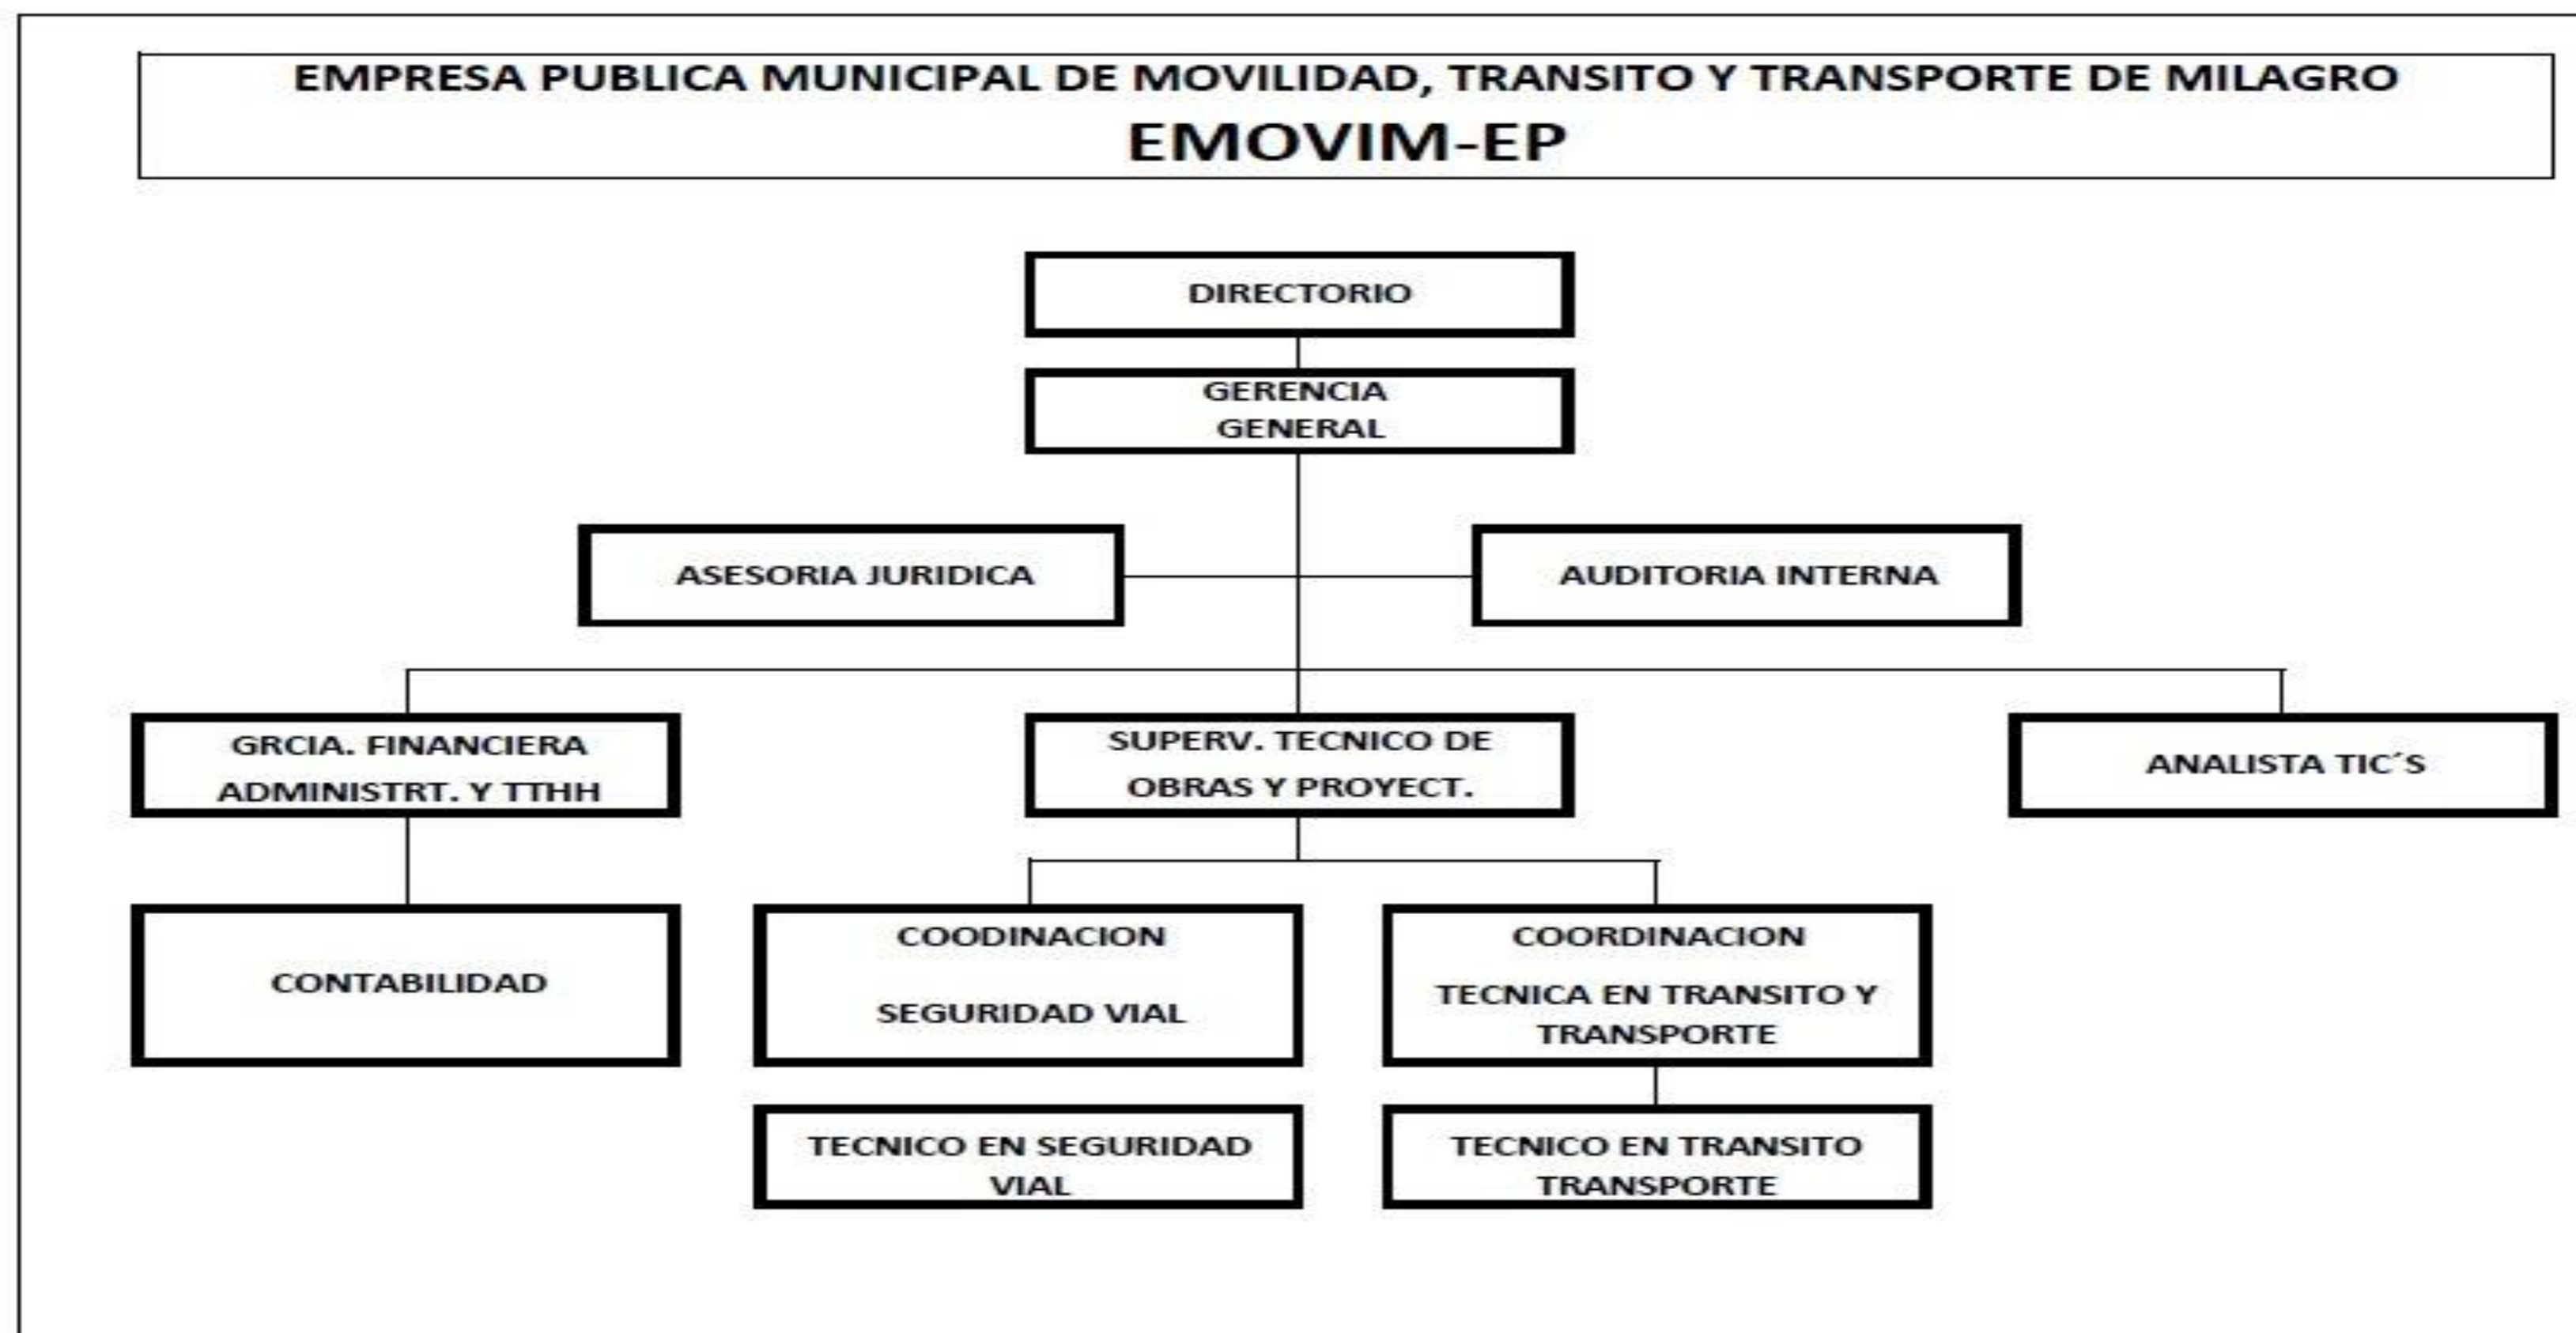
EMPRESA PUBLICA MUNICIPAL DE MOVILIDAD, TRANSITO Y TRANSPORTE DE MILAGRO
EMOVIM-EP

DIRECTORIO

GERENCIA GENERAL

ASESORIA JURIDICA

AUDITORIA INTERNA

GRCIA. FINANCIERA ADMINISTRT. Y TTHH

SUPERV. TECNICO DE OBRAS Y PROYECT.

ANALISTA TIC´S

CONTABILIDAD

COODINACION SEGURIDAD VIAL

COORDINACION TECNICA EN TRANSITO Y TRANSPORTE

TECNICO EN SEGURIDAD VIAL

TECNICO EN TRANSITO TRANSPORTE